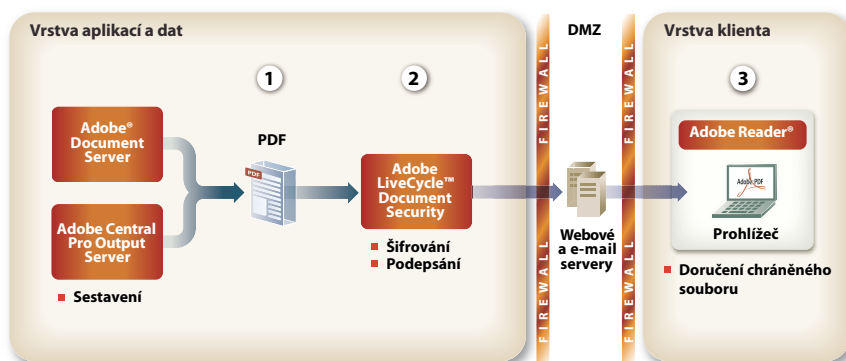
Vrstva aplikací a dat

DMZ

Vrstva klienta

1

2

3

Adobe® Document Server

Adobe Central Pro Output Server

Sestavení

PDF

PDF

Adobe LiveCycle™ Document Security

Šifrování

Podepsání

FIREWALL

Webové a e-mail servery

FIREWALL

Adobe Reader®

Adobe PDF

Prohlížeč

Doručení chráněného souboru